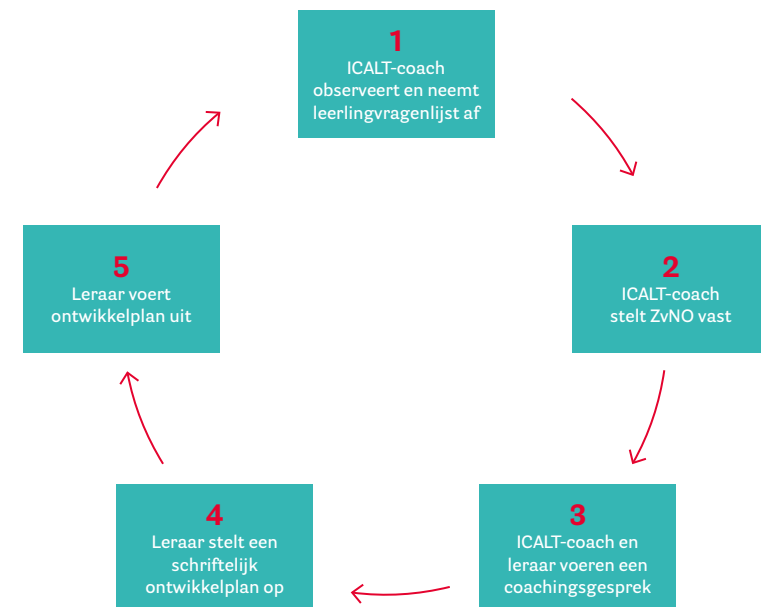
1
ICALT-coach observeert en neemt leerlingvragenlijst af

2
ICALT-coach stelt ZvNO vast

3
ICALT-coach en leraar voeren een coachingsgesprek

4
Leraar stelt een schriftelijk ontwikkelplan op

5
Leraar voert ontwikkelplan uit